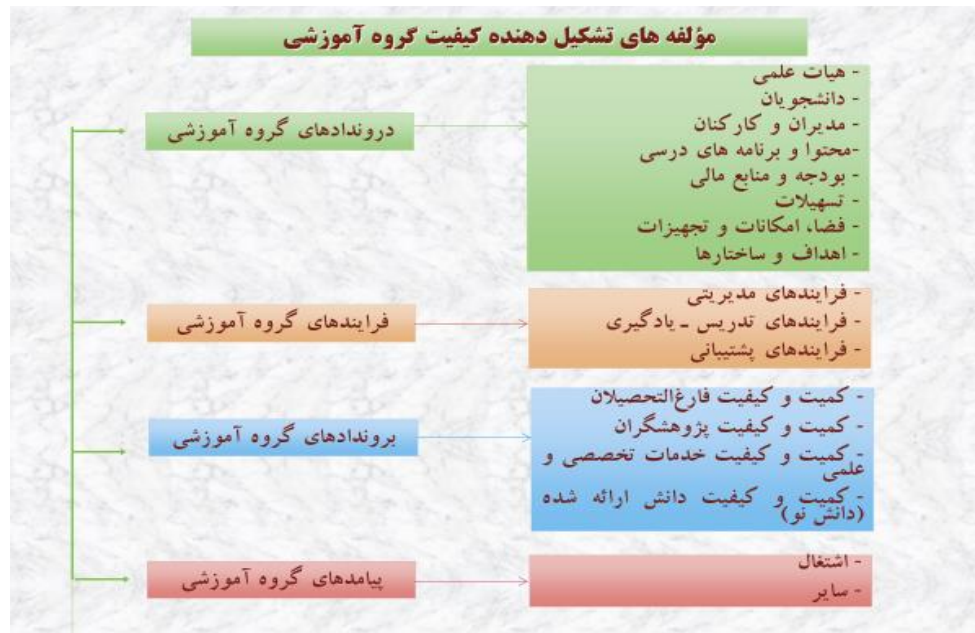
مؤلفه های تشکیل دهنده کیفیت گروه آموزشی

دروندادهای گروه آموزشی

- هیات علمی
- دانشجویان
- مدیران و کارکنان
-محتوا و برنامه های درسی
- بودجه و منابع مالی
- تسهیلات
- فضا، امکانات و تجهیزات
- اهداف و ساختارها

فرایندهای گروه آموزشی

- فرایندهای مدیریتی
- فرایندهای تدریس ـ یادگیری
- فرایندهای پشتیبانی

بروندادهای گروه آموزشی

- کمیت و کیفیت فارغ‌التحصیلان
- کمیت و کیفیت پژوهشگران
- کمیت و کیفیت خدمات تخصصی و علمی
- کمیت و کیفیت دانش ارائه شده (دانش نو)

پیامدهای گروه آموزشی

- اشتغال
- سایر